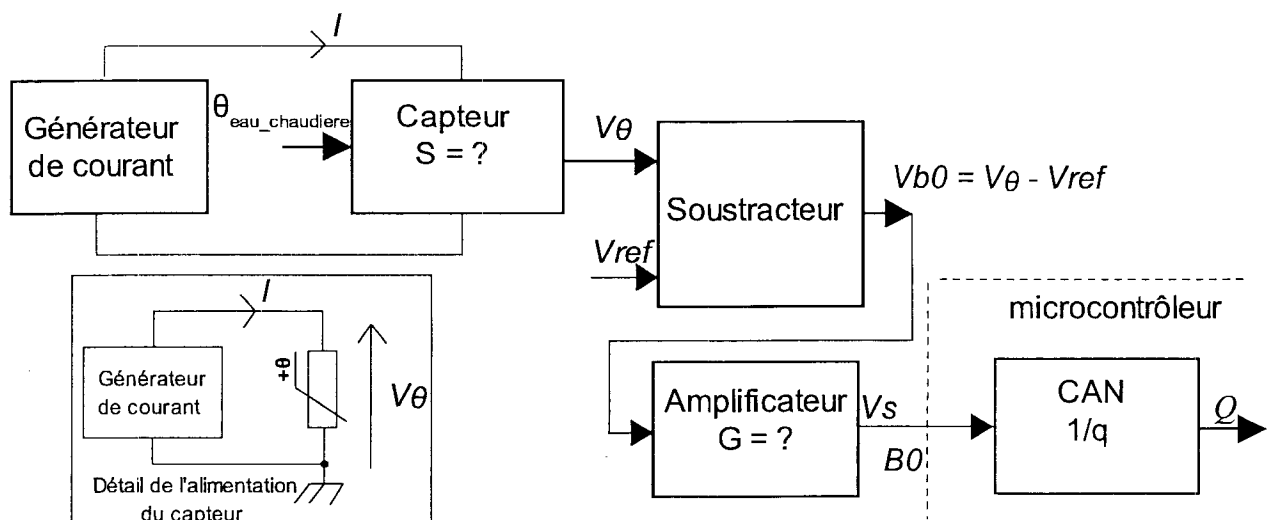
$I$

Générateur de courant

$\theta_{eau\_chaudiere}$

Capteur
S = ?

$V\theta$

Soustracteur

$Vb0 = V\theta - Vref$

$Vref$

microcontrôleur

$I$

Générateur de courant

$+\theta$

$V\theta$

Détail de l'alimentation du capteur

Amplificateur
G = ?

$Vs$

$B0$

CAN
1/q

$Q$